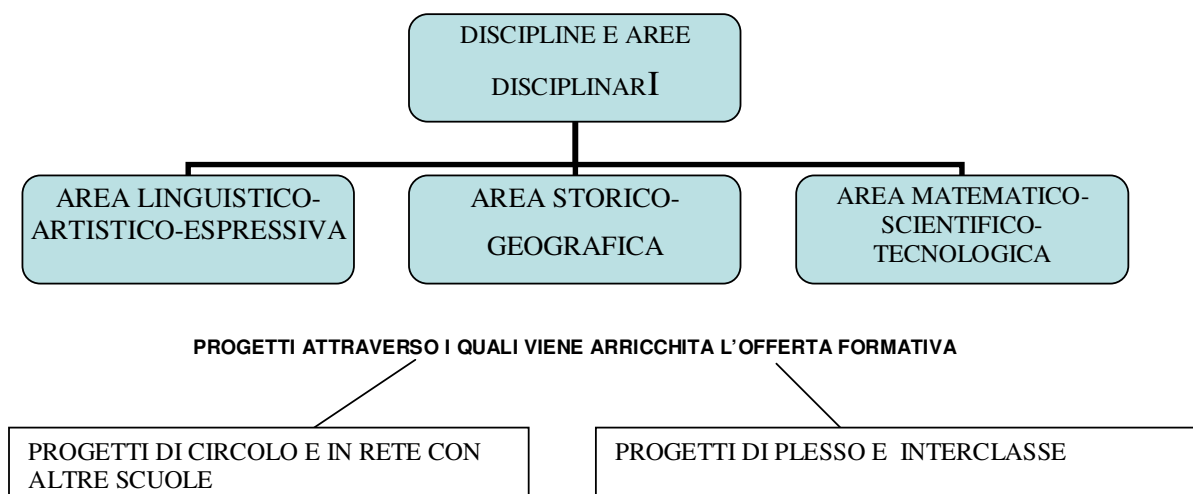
DISCIPLINE E AREE DISCIPLINARI

AREA LINGUISTICO-ARTISTICO-ESPRESSIVA

AREA STORICO-GEOGRAFICA

AREA MATEMATICO-SCIENTIFICO-TECNOLOGICA

PROGETTI ATTRAVERSO I QUALI VIENE ARRICCHITA L'OFFERTA FORMATIVA

PROGETTI DI CIRCOLO E IN RETE CON ALTRE SCUOLE

PROGETTI DI PLESSO E INTERCLASSE